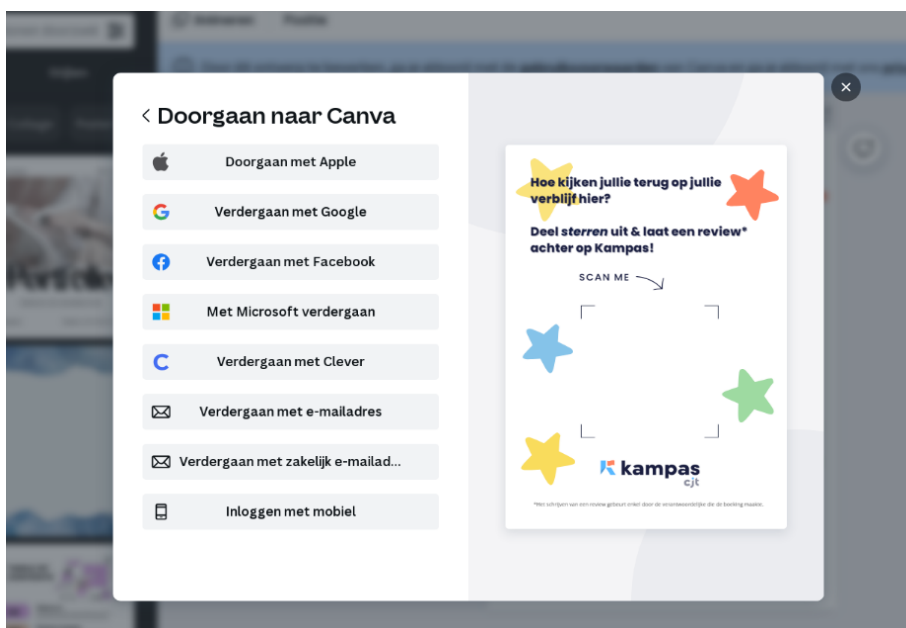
Doorgaan naar Canva

Doorgaan met Apple

Verdergaan met Google

Verdergaan met Facebook

Met Microsoft verdergaan

Verdergaan met Clever

Verdergaan met e-mailadres

Verdergaan met zakelijk e-mailad...

Inloggen met mobiel

Hoe kijken jullie terug op jullie verblijf hier?

Deel *sterren* uit & laat een review* achter op Kampas!

SCAN ME

kampas
cjt

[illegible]